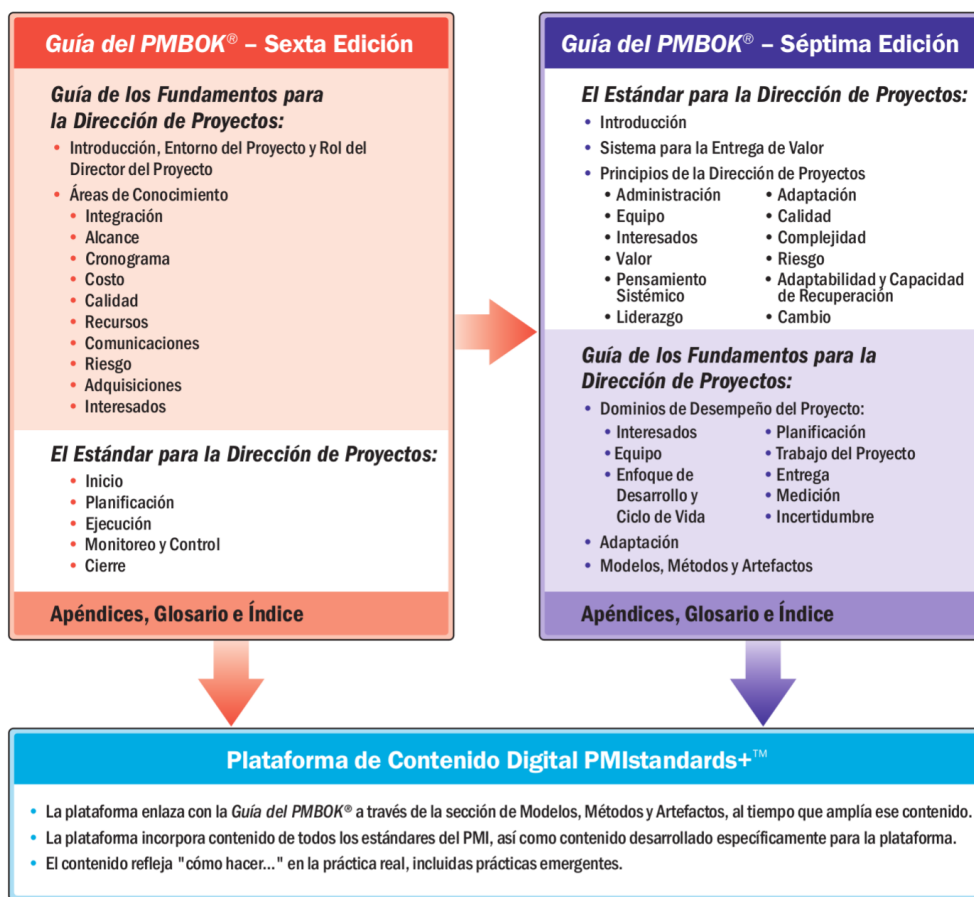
Guía del PMBOK® – Sexta Edición

Guía de los Fundamentos para la Dirección de Proyectos:

• Introducción, Entorno del Proyecto y Rol del Director del Proyecto
• Áreas de Conocimiento
  • Integración
  • Alcance
  • Cronograma
  • Costo
  • Calidad
  • Recursos
  • Comunicaciones
  • Riesgo
  • Adquisiciones
  • Interesados

El Estándar para la Dirección de Proyectos:

• Inicio
• Planificación
• Ejecución
• Monitoreo y Control
• Cierre

Apéndices, Glosario e Índice

Guía del PMBOK® – Séptima Edición

El Estándar para la Dirección de Proyectos:

• Introducción
• Sistema para la Entrega de Valor
• Principios de la Dirección de Proyectos
  • Administración
  • Equipo
  • Interesados
  • Valor
  • Pensamiento Sistémico
  • Liderazgo
  • Adaptación
  • Calidad
  • Complejidad
  • Riesgo
  • Adaptabilidad y Capacidad de Recuperación
  • Cambio

Guía de los Fundamentos para la Dirección de Proyectos:

• Dominios de Desempeño del Proyecto:
  • Interesados
  • Equipo
  • Enfoque de Desarrollo y Ciclo de Vida
  • Planificación
  • Trabajo del Proyecto
  • Entrega
  • Medición
  • Incertidumbre
• Adaptación
• Modelos, Métodos y Artefactos

Apéndices, Glosario e Índice

Plataforma de Contenido Digital PMIstandards+™

• La plataforma enlaza con la Guía del PMBOK® a través de la sección de Modelos, Métodos y Artefactos, al tiempo que amplía ese contenido.
• La plataforma incorpora contenido de todos los estándares del PMI, así como contenido desarrollado específicamente para la plataforma.
• El contenido refleja "cómo hacer..." en la práctica real, incluidas prácticas emergentes.